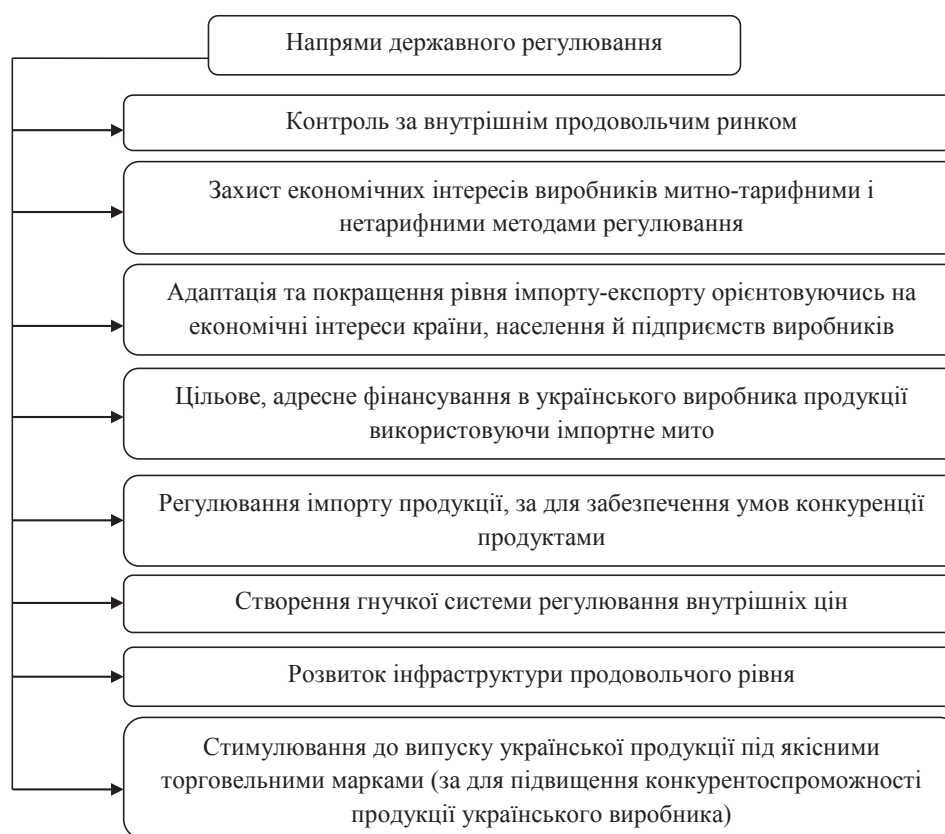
Напрями державного регулювання

Контроль за внутрішнім продовольчим ринком

Захист економічних інтересів виробників митно-тарифними і нетарифними методами регулювання

Адаптація та покращення рівня імпорту-експорту орієнтовуючись на економічні інтереси країни, населення й підприємств виробників

Цільове, адресне фінансування в українського виробника продукції використовуючи імпортне мито

Регулювання імпорту продукції, за для забезпечення умов конкуренції продуктами

Створення гнучкої системи регулювання внутрішніх цін

Розвиток інфраструктури продовольчого рівня

Стимулювання до випуску української продукції під якісними торговельними марками (за для підвищення конкурентоспроможності продукції українського виробника)